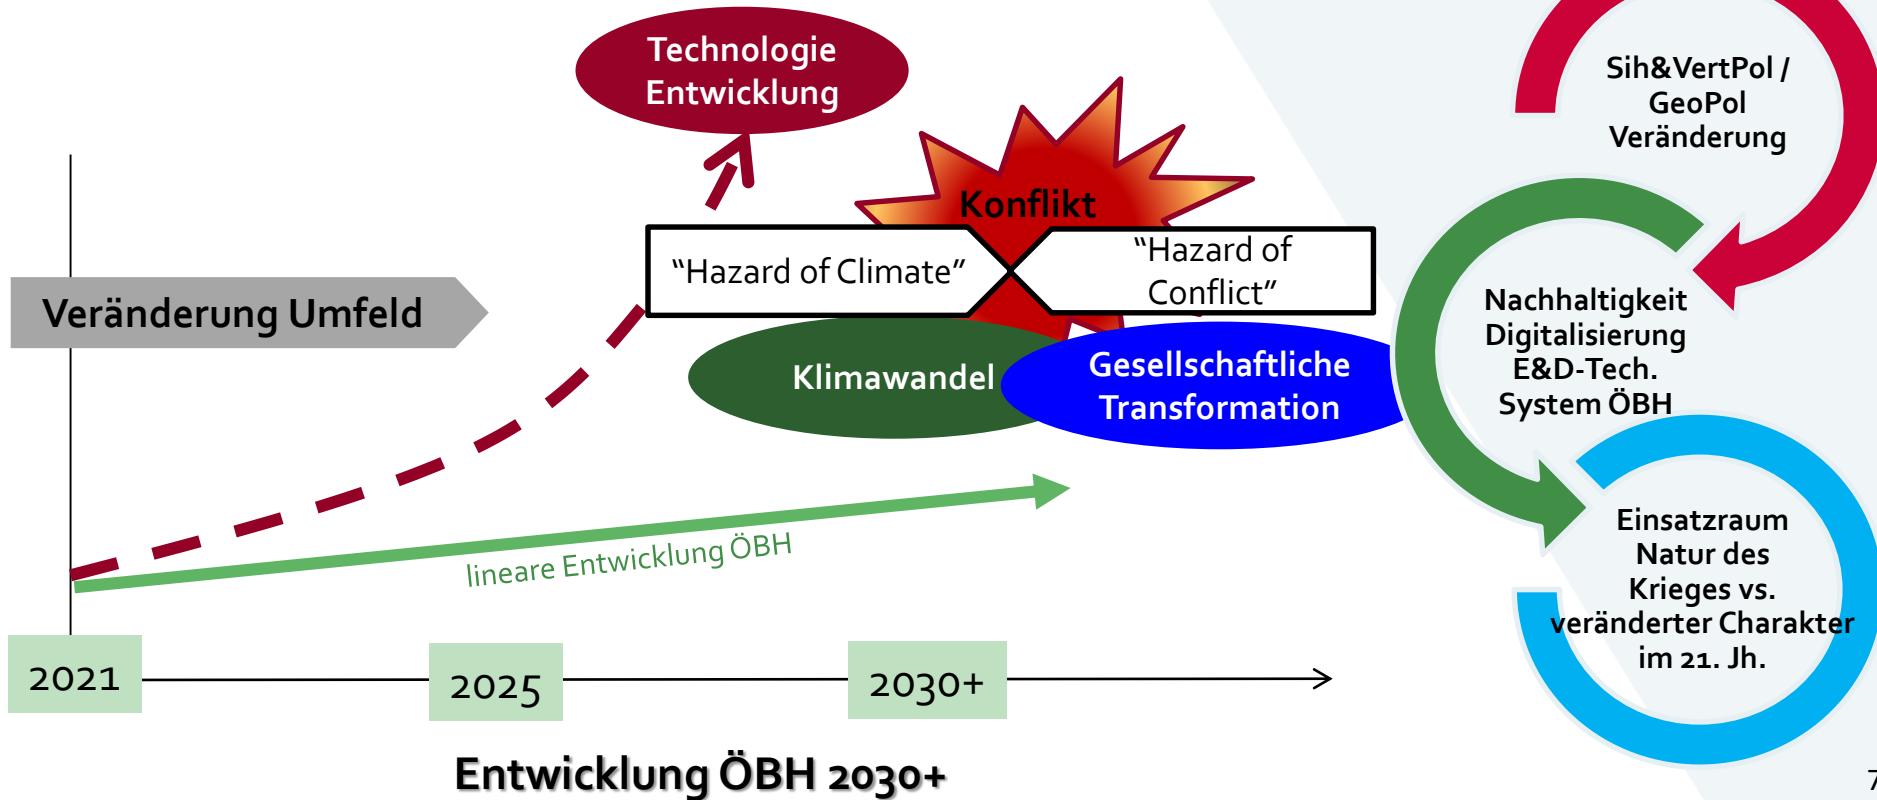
Technologie Entwicklung

Konflikt

"Hazard of Climate"

"Hazard of Conflict"

Veränderung Umfeld

Klimawandel

Gesellschaftliche Transformation

lineare Entwicklung ÖBH

2021

2025

2030+

Entwicklung ÖBH 2030+

Sih&VertPol / GeoPol Veränderung

Nachhaltigkeit Digitalisierung E&D-Tech. System ÖBH

Einsatzraum Natur des Krieges vs. veränderter Charakter im 21. Jh.

7